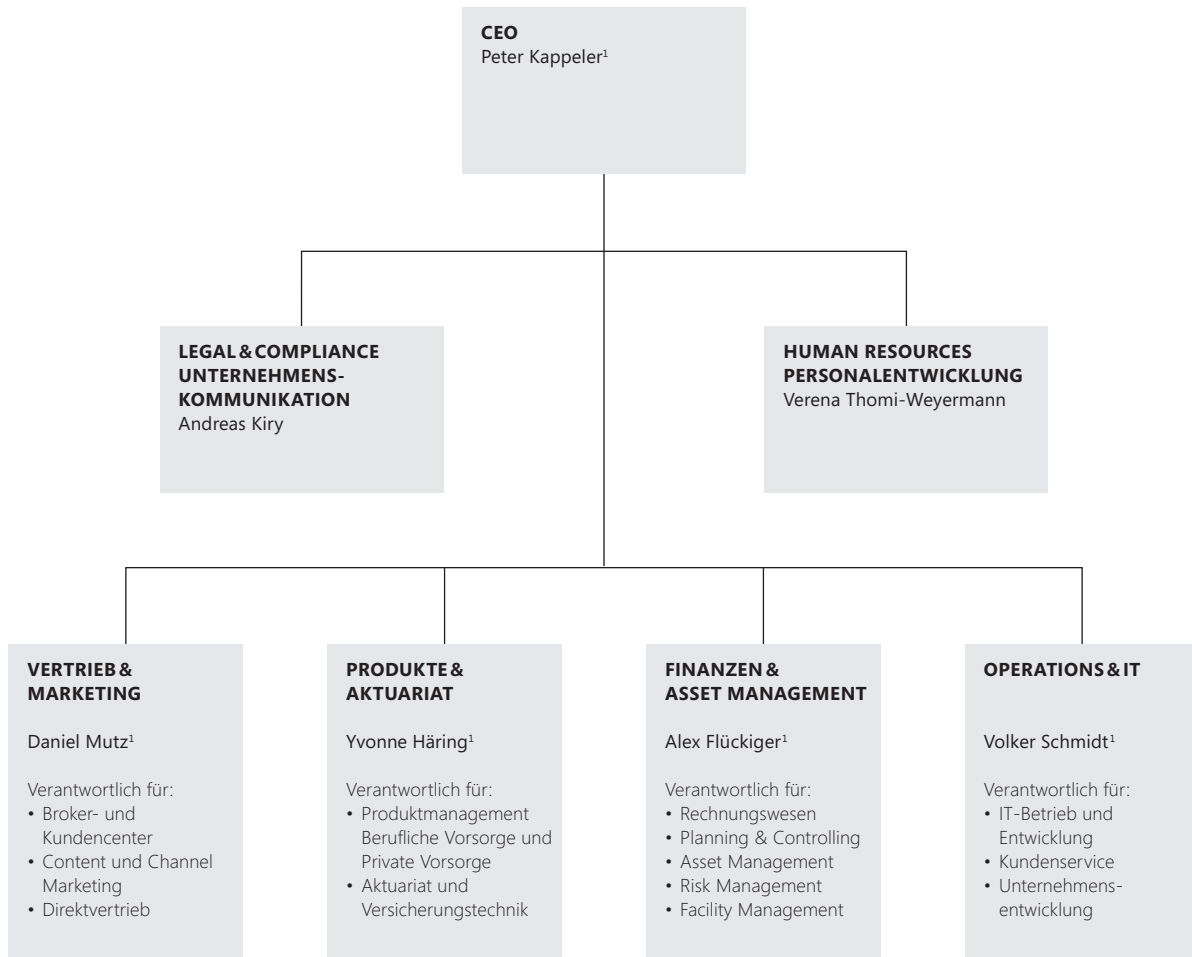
**CEO**
Peter Kappeler$^1$

**LEGAL & COMPLIANCE UNTERNEHMENSKOMMUNIKATION**
Andreas Kiry

**HUMAN RESOURCES PERSONALENTWICKLUNG**
Verena Thomi-Weyermann

**VERTRIEB & MARKETING**

Daniel Mutz$^1$

Verantwortlich für:
• Broker- und Kundencenter
• Content und Channel Marketing
• Direktvertrieb

**PRODUKTE & AKTUARIAT**

Yvonne Häring$^1$

Verantwortlich für:
• Produktmanagement Berufliche Vorsorge und Private Vorsorge
• Aktuariat und Versicherungstechnik

**FINANZEN & ASSET MANAGEMENT**

Alex Flückiger$^1$

Verantwortlich für:
• Rechnungswesen
• Planning & Controlling
• Asset Management
• Risk Management
• Facility Management

**OPERATIONS & IT**

Volker Schmidt$^1$

Verantwortlich für:
• IT-Betrieb und Entwicklung
• Kundenservice
• Unternehmensentwicklung